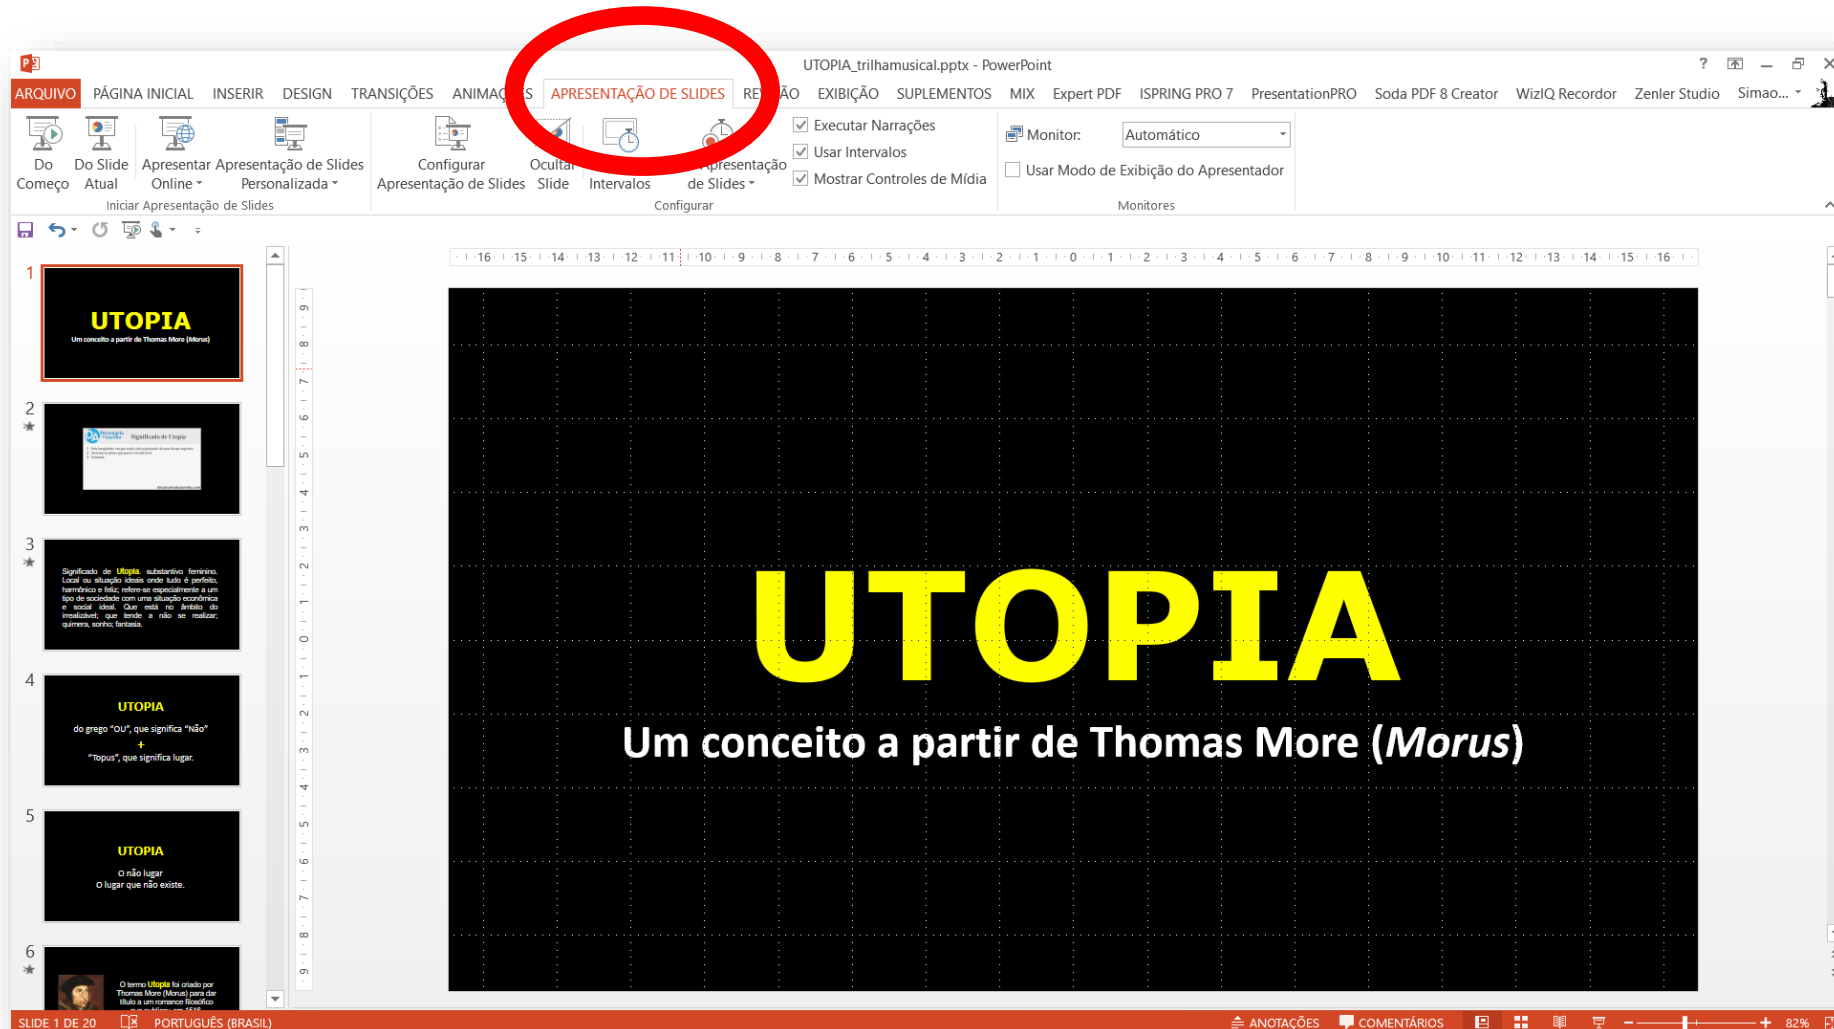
UTOPIA_trilhamusical.pptx - PowerPoint

ARQUIVO PÁGINA INICIAL INSERIR DESIGN TRANSIÇÕES ANIMAÇ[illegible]S APRESENTAÇÃO DE SLIDES RE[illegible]ÃO EXIBIÇÃO SUPLEMENTOS MIX Expert PDF ISPRING PRO 7 PresentationPRO Soda PDF 8 Creator WizIQ Recordor Zenler Studio Simao...

Do Começo
Do Slide Atual
Apresentar Online
Apresentação de Slides Personalizada
Iniciar Apresentação de Slides

Configurar Apresentação de Slides
Ocultar Slide
Intervalos
Apresentação de Slides
Configurar

Executar Narrações
Usar Intervalos
Mostrar Controles de Mídia

Monitor: Automático
Usar Modo de Exibição do Apresentador
Monitores

1
UTOPIA
Um conceito a partir de Thomas More (Morus)

2
Significado de Utopia

3
Significado de Utopia: substantivo feminino. Local ou situação ideais onde tudo é perfeito, harmônico e feliz; refere-se especialmente a um tipo de sociedade com uma situação econômica e social ideal. Que está no âmbito do irrealizável; que tende a não se realizar; quimera, sonho; fantasia.

4
UTOPIA
do grego "OU", que significa "Não"
+
"Topus", que significa lugar.

5
UTOPIA
O não lugar
O lugar que não existe.

6
O termo Utopia foi criado por Thomas More (Morus) para dar título a um romance filosófico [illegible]

UTOPIA
Um conceito a partir de Thomas More (Morus)

SLIDE 1 DE 20 PORTUGUÊS (BRASIL) ANOTAÇÕES COMENTÁRIOS 82%